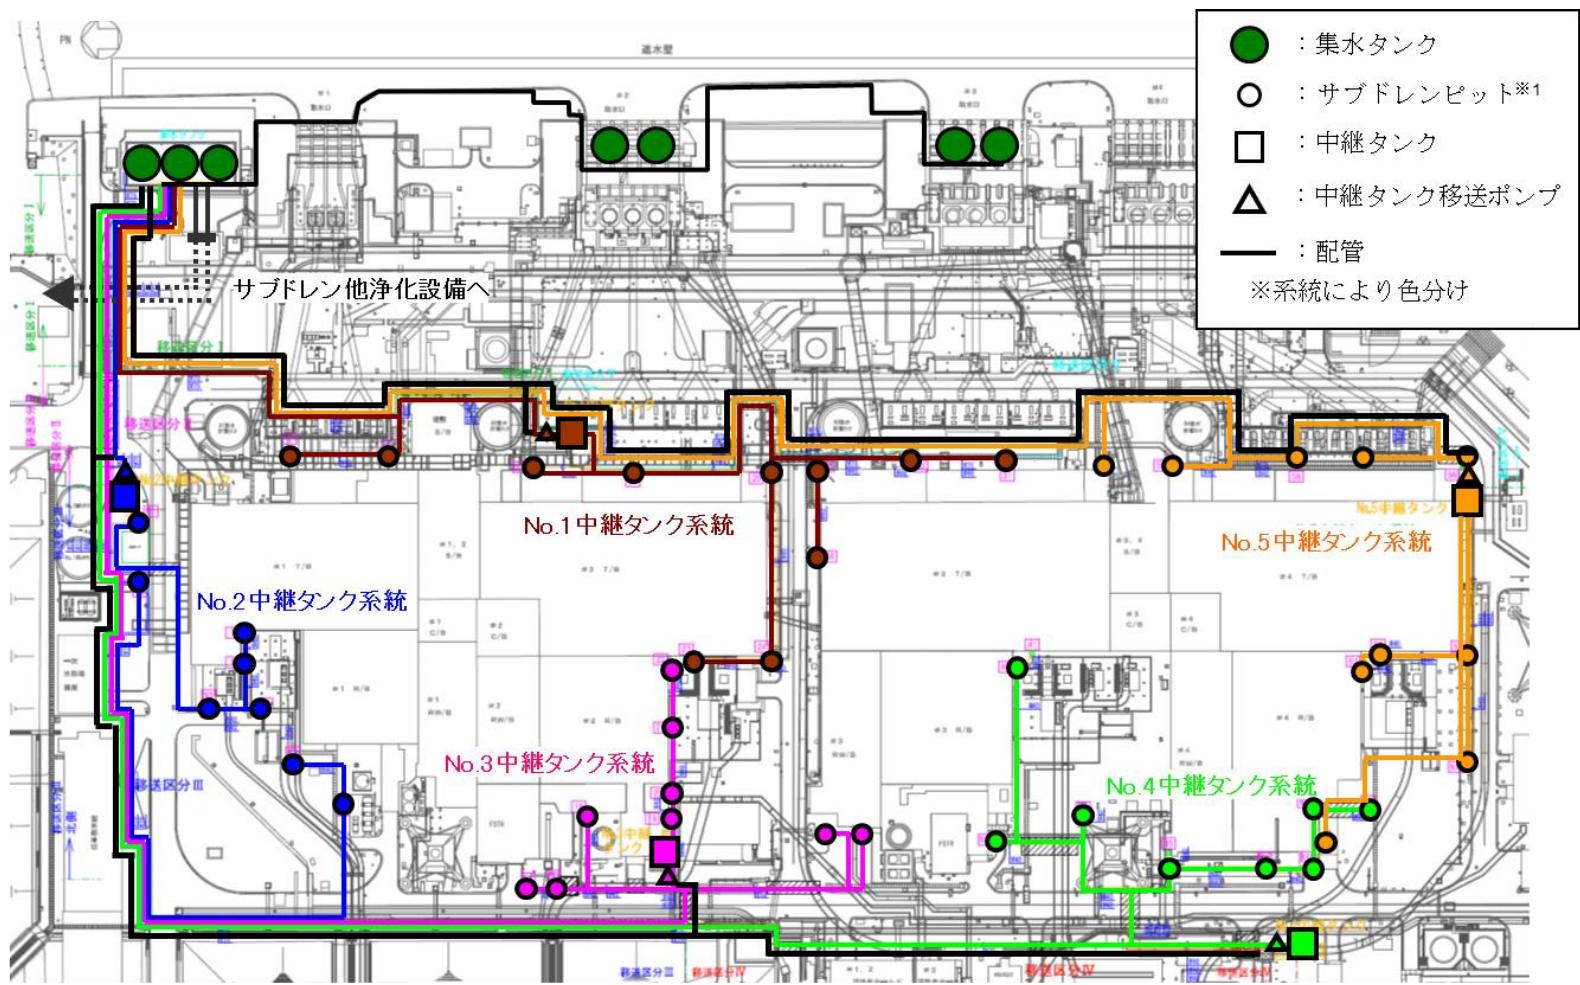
：集水タンク
：サブドレンピット※1
：中継タンク
：中継タンク移送ポンプ
：配管
※系統により色分け

サブドレン他浄化設備へ

No.1中継タンク系統
No.2中継タンク系統
No.3中継タンク系統
No.4中継タンク系統
No.5中継タンク系統

移送区分Ⅰ
移送区分Ⅱ
移送区分Ⅲ
移送区分Ⅳ
No.5中継タンク
No.2中継タンク